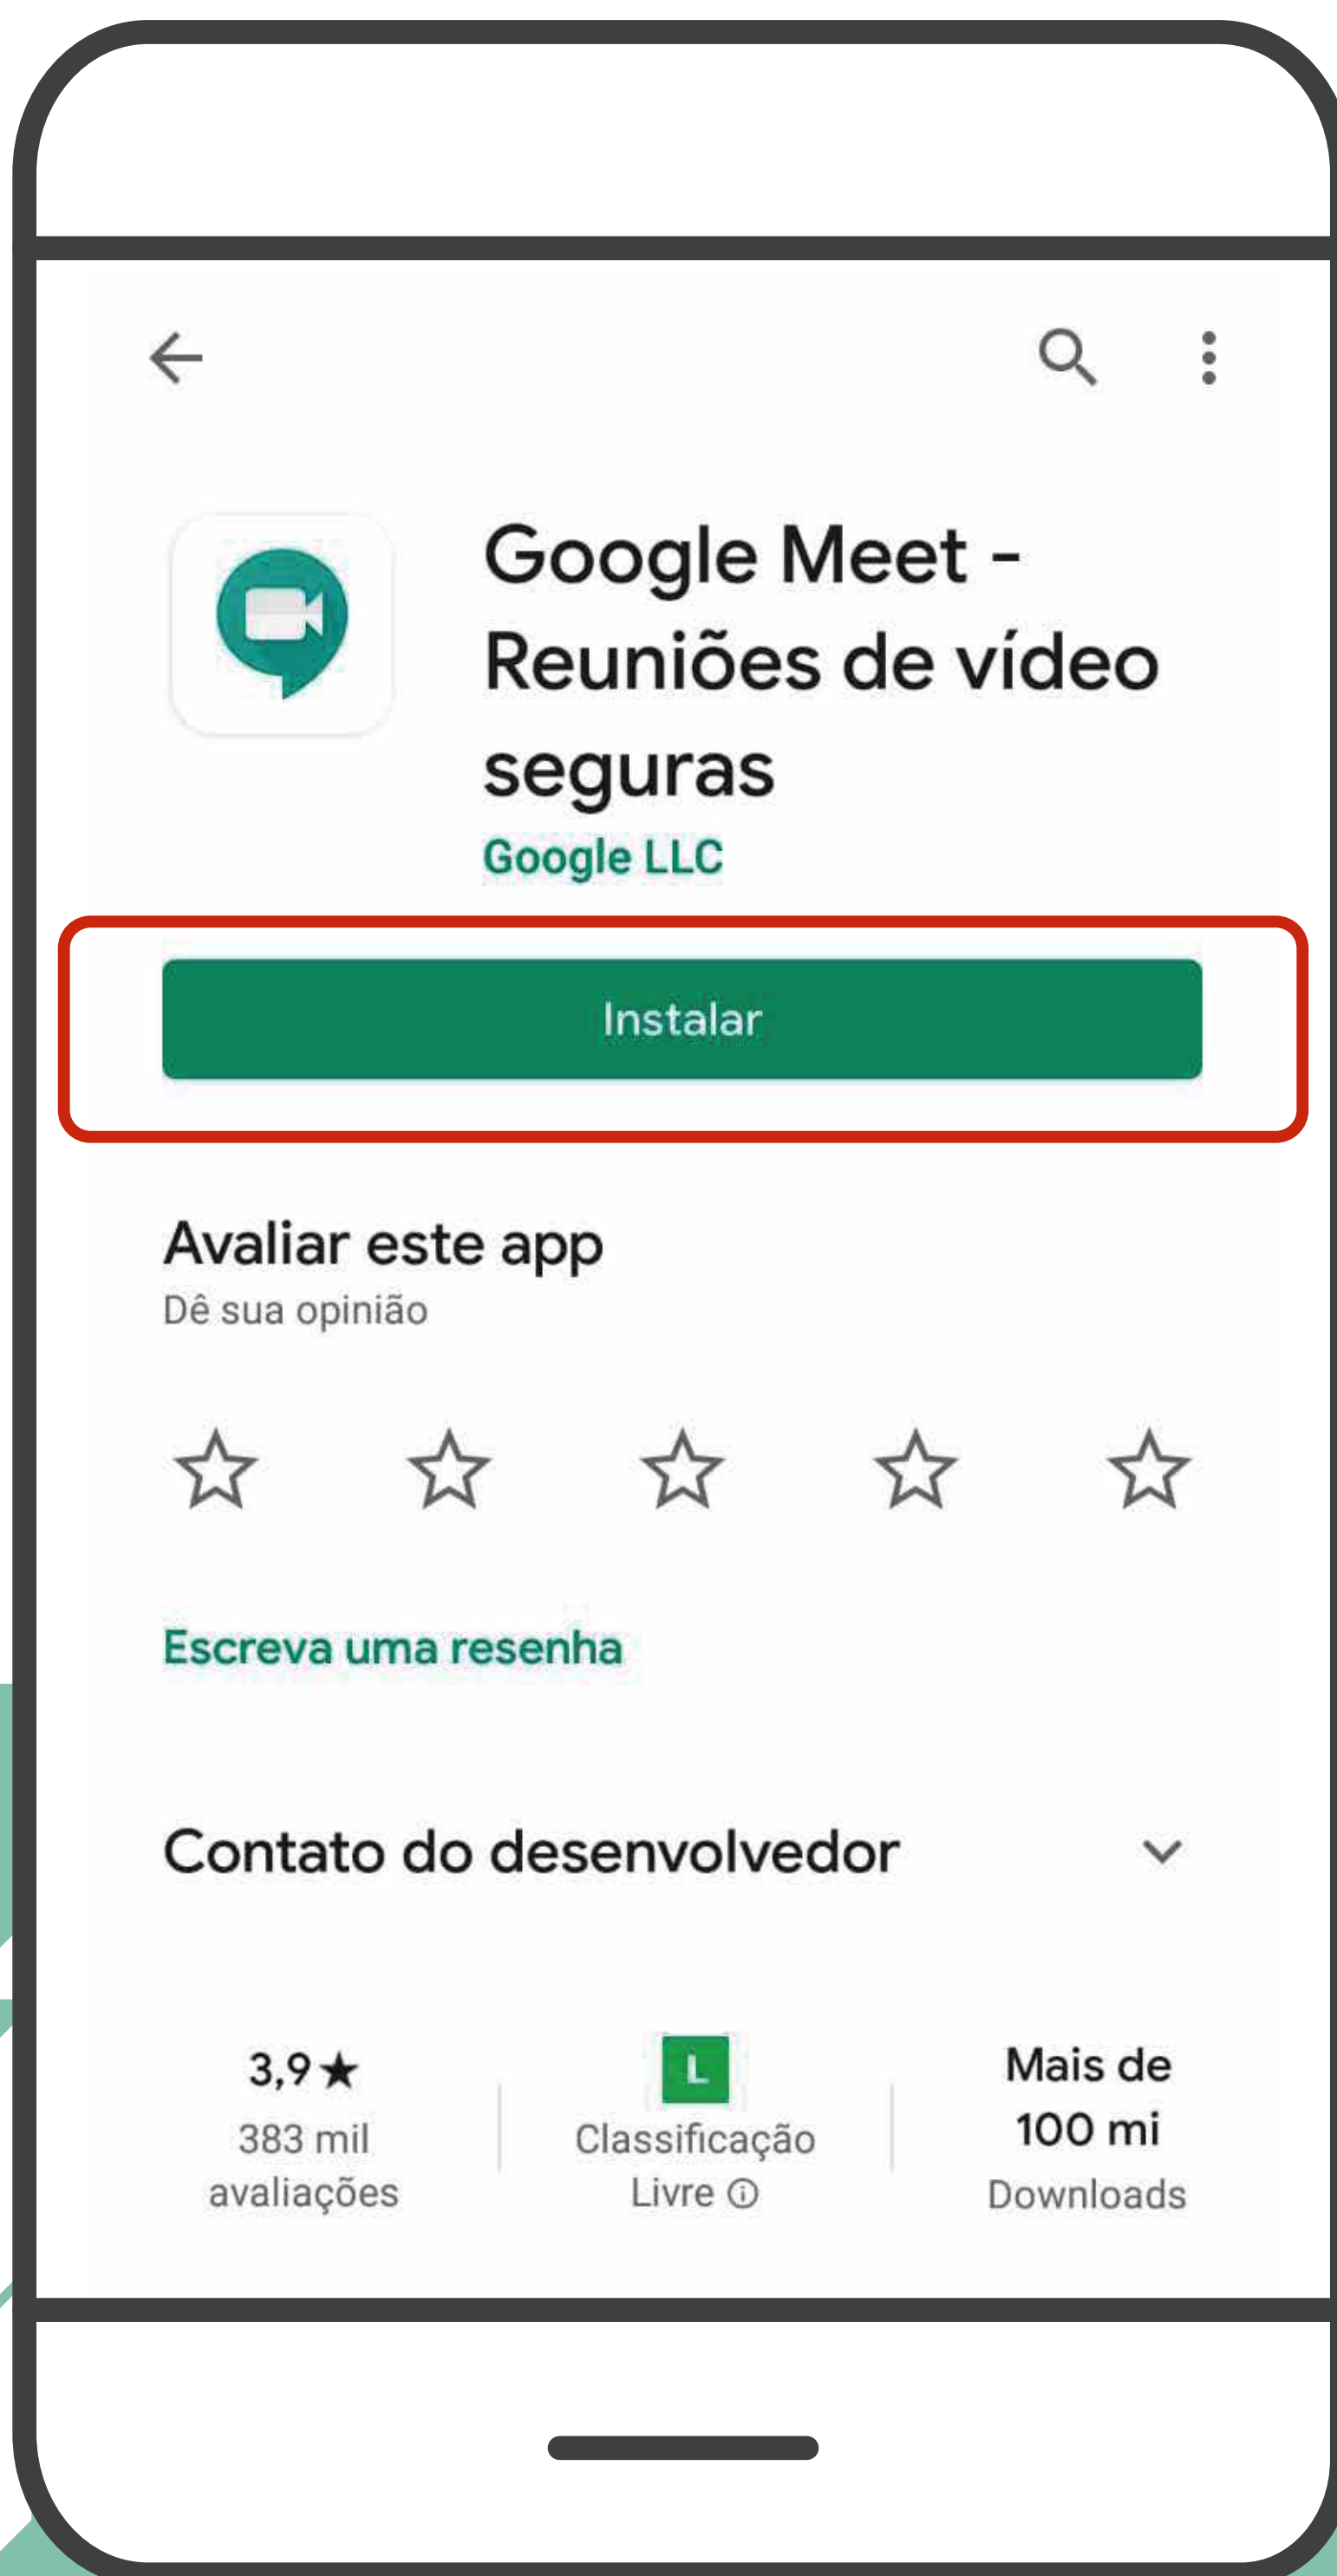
Google Meet - Reuniões de vídeo seguras
Google LLC

Instalar

Avaliar este app
Dê sua opinião

Escreva uma resenha

Contato do desenvolvedor

3,9★
383 mil avaliações

L
Classificação Livre ⓘ

Mais de 100 mi
Downloads